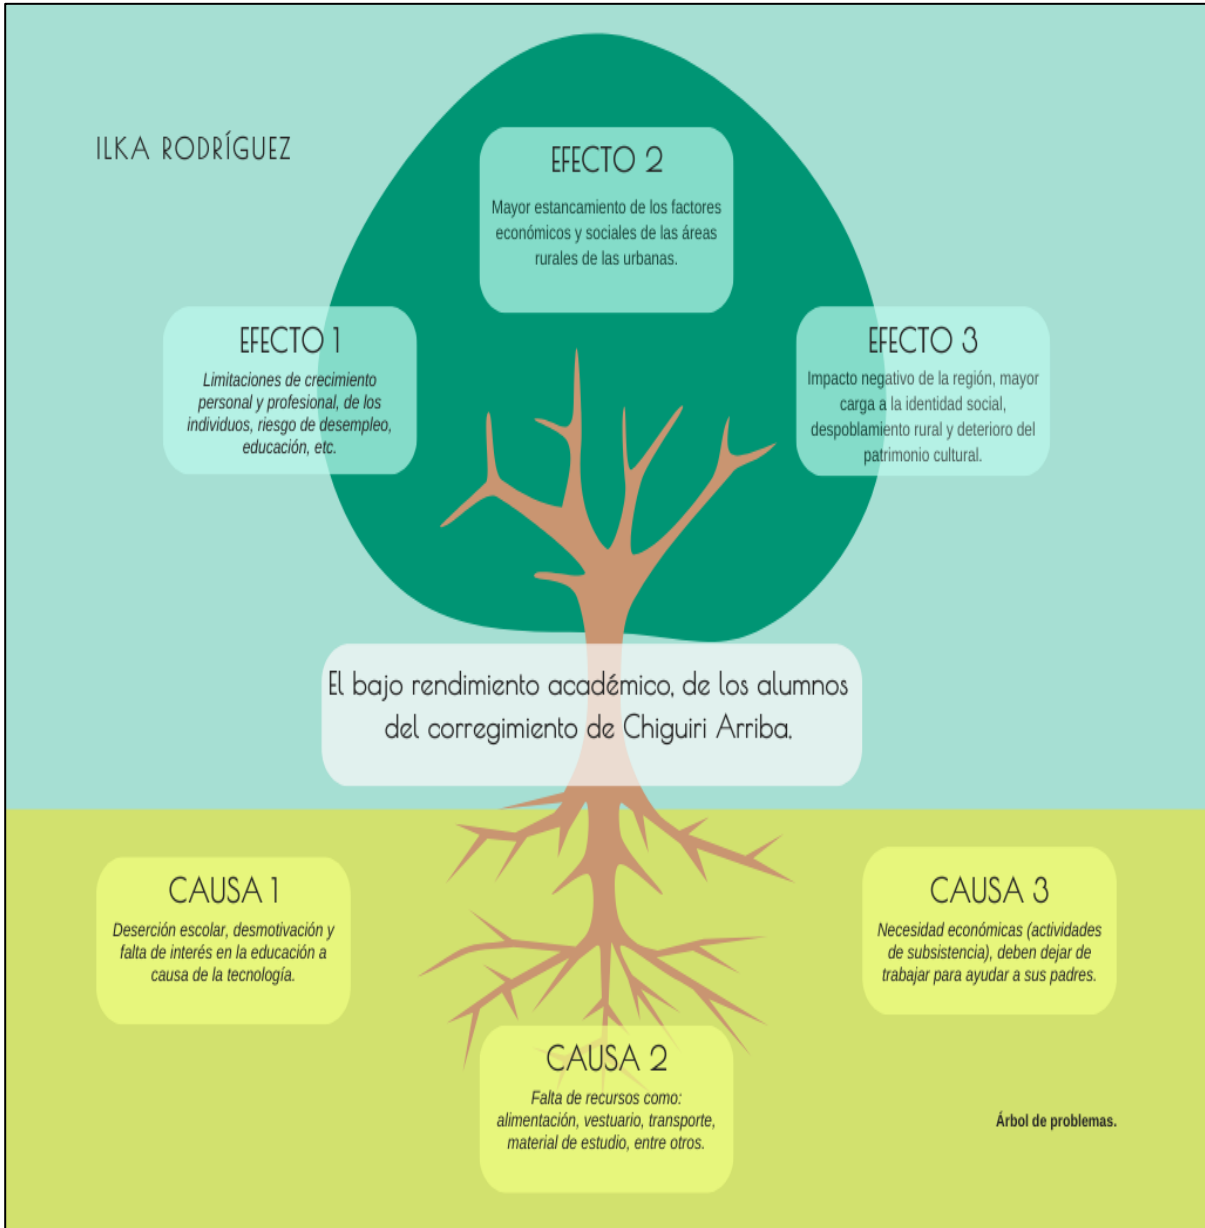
ILKA RODRÍGUEZ

EFECTO 2

Mayor estancamiento de los factores económicos y sociales de las áreas rurales de las urbanas.

EFECTO 1

Limitaciones de crecimiento personal y profesional, de los individuos, riesgo de desempleo, educación, etc.

EFECTO 3

Impacto negativo de la región, mayor carga a la identidad social, despoblamiento rural y deterioro del patrimonio cultural.

El bajo rendimiento académico, de los alumnos del corregimiento de Chiguiri Arriba.

CAUSA 1

Deserción escolar, desmotivación y falta de interés en la educación a causa de la tecnología.

CAUSA 3

Necesidad económicas (actividades de subsistencia), deben dejar de trabajar para ayudar a sus padres.

CAUSA 2

Falta de recursos como: alimentación, vestuario, transporte, material de estudio, entre otros.

Árbol de problemas.